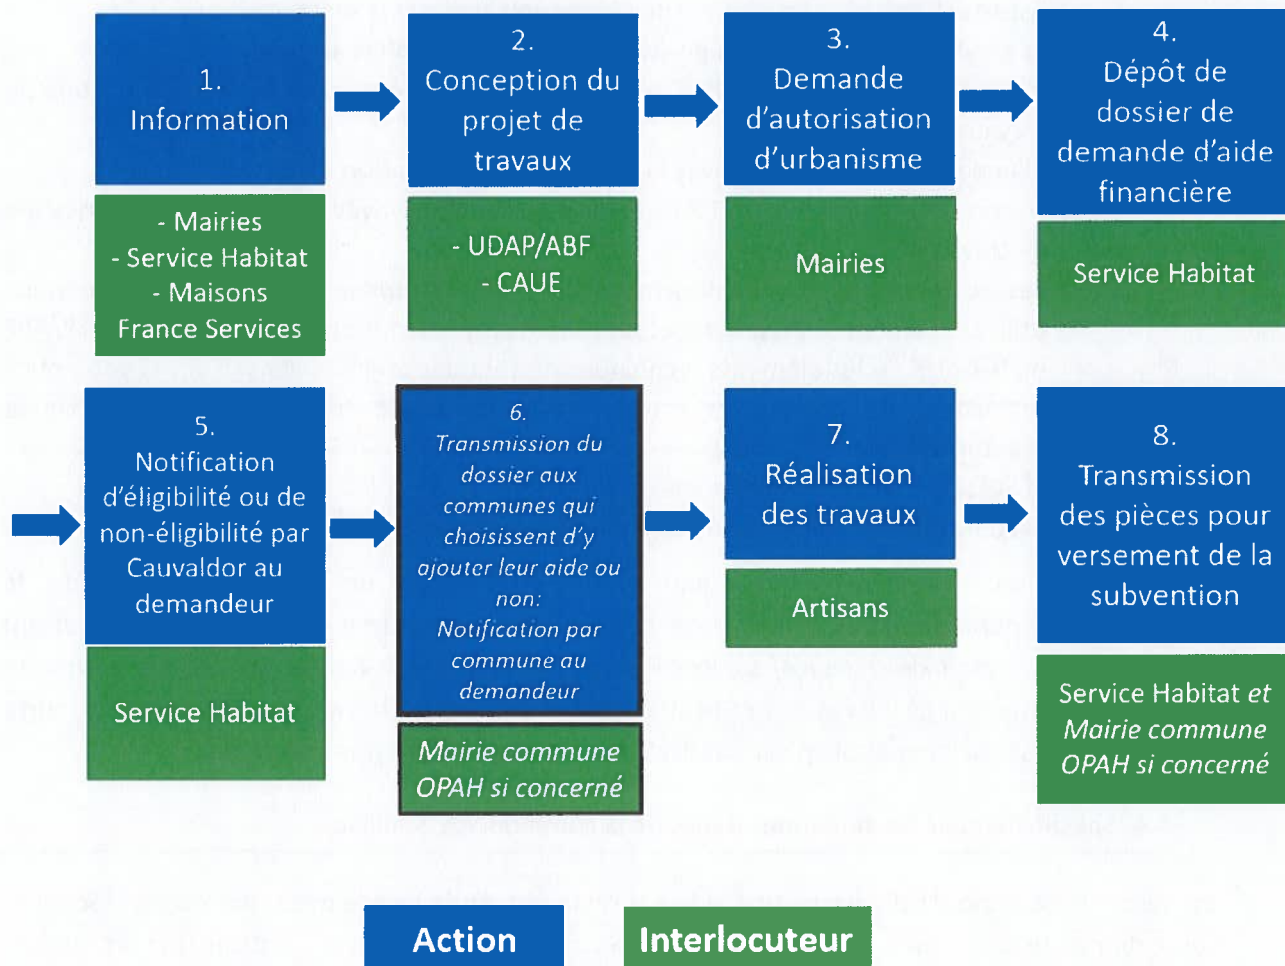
1.
Information

- Mairies
- Service Habitat
- Maisons France Services

2.
Conception du projet de travaux

- UDAP/ABF
- CAUE

3.
Demande d'autorisation d'urbanisme

Mairies

4.
Dépôt de dossier de demande d'aide financière

Service Habitat

5.
Notification d'éligibilité ou de non-éligibilité par Cauvaldor au demandeur

Service Habitat

6.
Transmission du dossier aux communes qui choisissent d'y ajouter leur aide ou non:
Notification par commune au demandeur

Mairie commune OPAH si concerné

7.
Réalisation des travaux

Artisans

8.
Transmission des pièces pour versement de la subvention

Service Habitat et Mairie commune OPAH si concerné

Action

Interlocuteur